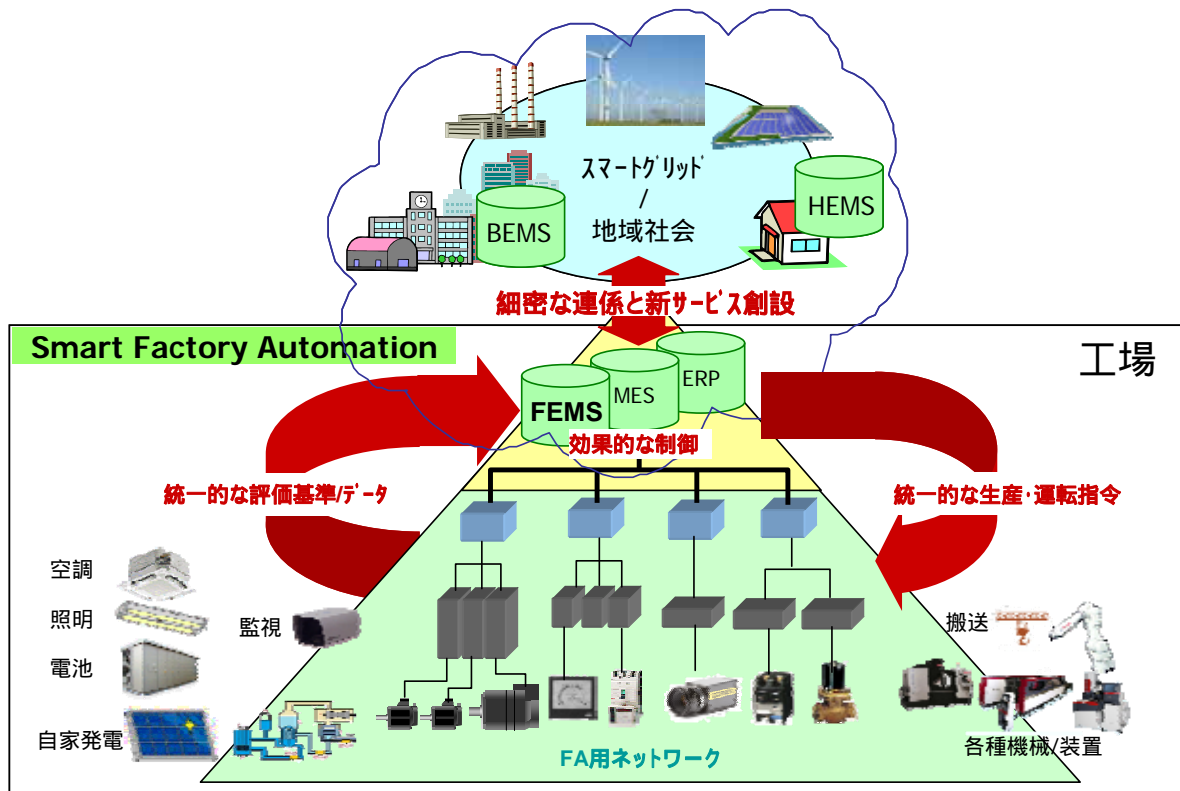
スマートグリッド
/
地域社会

BEMS

HEMS

細密な連係と新サービス創設

Smart Factory Automation

工場

FEMS

MES

ERP

効果的な制御

統一的な評価基準/データ

統一的な生産・運転指令

空調

照明

電池

自家発電

監視

搬送

各種機械/装置

FA用ネットワーク